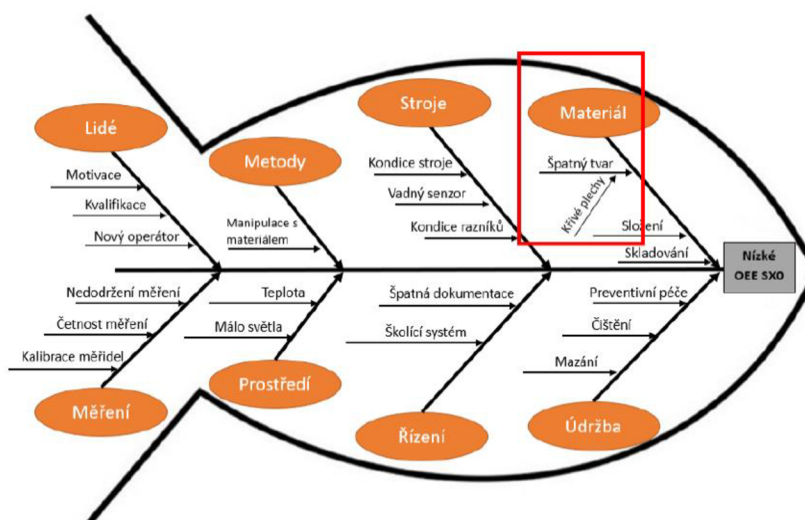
Lidé

Motivace

Kvalifikace

Nový operátor

Metody

Manipulace s materiálem

Stroje

Kondice stroje

Vadný senzor

Kondice razníků

Materiál

Špatný tvar

Křivé plechy

Složení

Skladování

Nízké OEE SXO

Nedodržení měření

Četnost měření

Kalibrace měřidel

Měření

Teplota

Málo světla

Prostředí

Špatná dokumentace

Školící systém

Řízení

Preventivní péče

Čištění

Mazání

Údržba